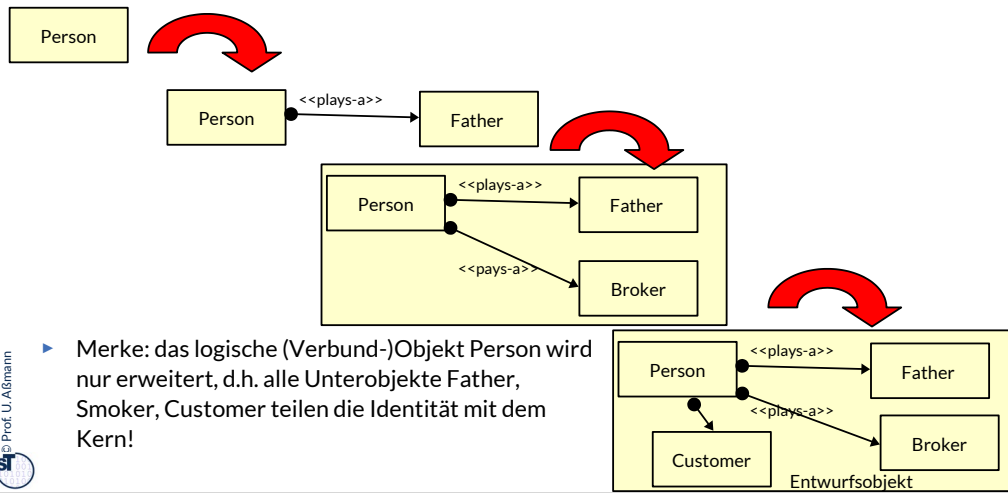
Person

Person <<plays-a>> Father

Person <<plays-a>> Father
<<pays-a>> Broker

Person <<plays-a>> Father
<<plays-a>> Broker
Customer
Entwurfsobjekt

Merke: das logische (Verbund-)Objekt Person wird nur erweitert, d.h. alle Unterobjekte Father, Smoker, Customer teilen die Identität mit dem Kern!

© Prof. U. Aßmann